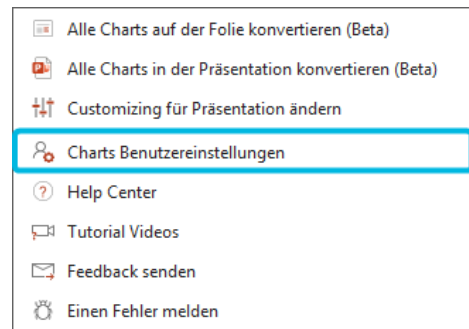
Alle Charts auf der Folie konvertieren (Beta)
Alle Charts in der Präsentation konvertieren (Beta)
Customizing für Präsentation ändern
Charts Benutzereinstellungen
Help Center
Tutorial Videos
Feedback senden
Einen Fehler melden